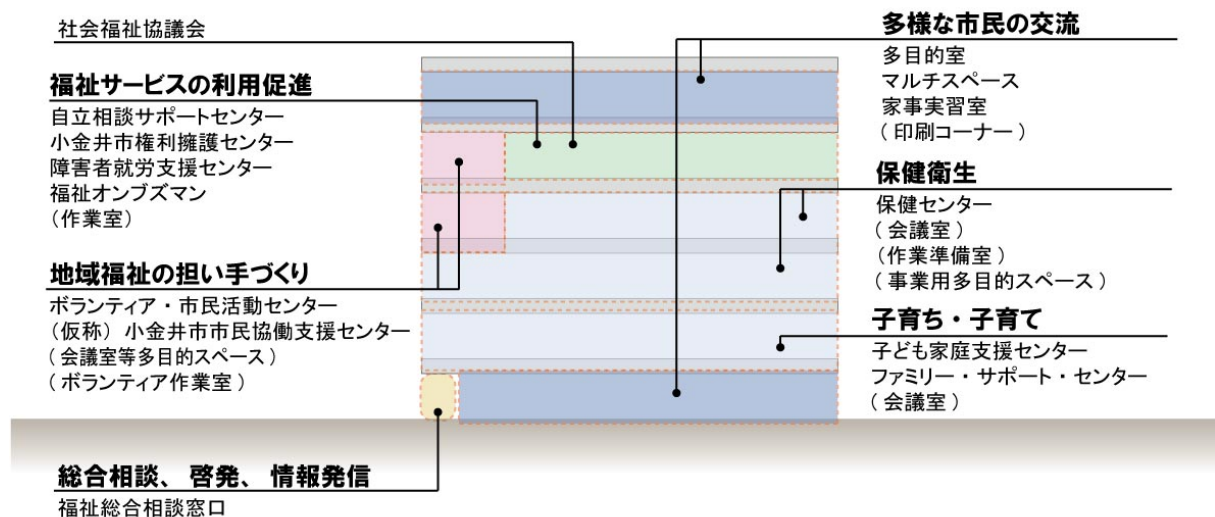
社会福祉協議会

福祉サービスの利用促進
自立相談サポートセンター
小金井市権利擁護センター
障害者就労支援センター
福祉オンブズマン
（作業室）

地域福祉の担い手づくり
ボランティア・市民活動センター
（仮称）小金井市市民協働支援センター
（会議室等多目的スペース）
（ボランティア作業室）

総合相談、啓発、情報発信
福祉総合相談窓口

多様な市民の交流
多目的室
マルチスペース
家事実習室
（印刷コーナー）

保健衛生
保健センター
（会議室）
（作業準備室）
（事業用多目的スペース）

子育ち・子育て
子ども家庭支援センター
ファミリー・サポート・センター
（会議室）